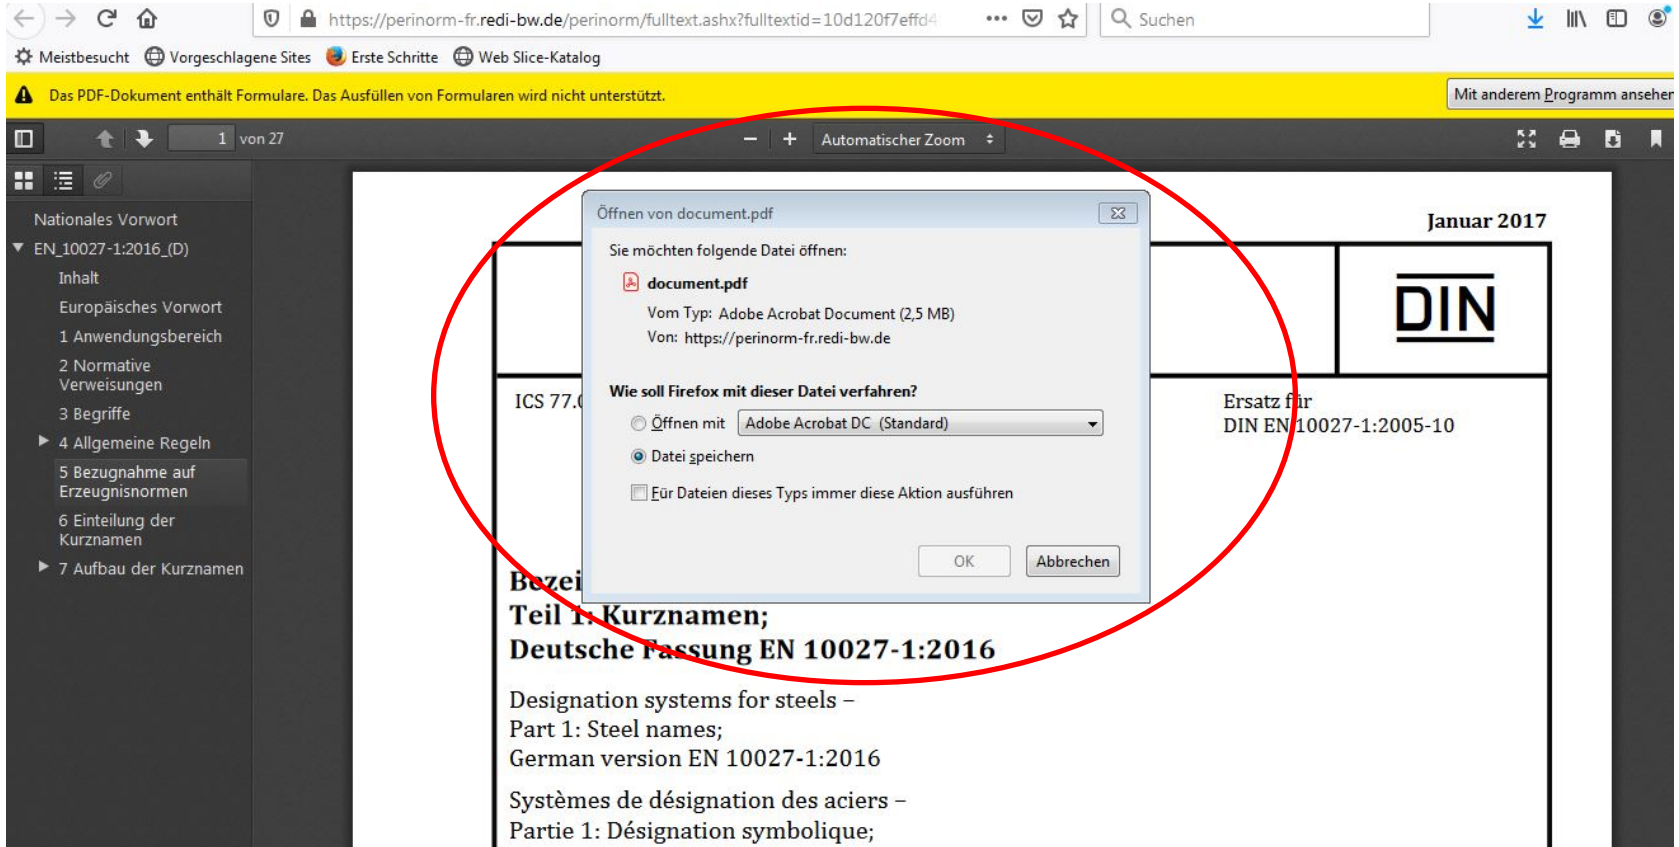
https://perinorm-fr.redi-bw.de/perinorm/fulltext.ashx?fulltextid=10d120f7effd4

Suchen

Meistbesucht Vorgeschlagene Sites Erste Schritte Web Slice-Katalog

Das PDF-Dokument enthält Formulare. Das Ausfüllen von Formularen wird nicht unterstützt.

Mit anderem Programm ansehen

1 von 27

Automatischer Zoom

Nationales Vorwort
EN_10027-1:2016_(D)
Inhalt
Europäisches Vorwort
1 Anwendungsbereich
2 Normative Verweisungen
3 Begriffe
4 Allgemeine Regeln
5 Bezugnahme auf Erzeugnisnormen
6 Einteilung der Kurznamen
7 Aufbau der Kurznamen

Januar 2017

DIN

ICS 77.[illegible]

Ersatz für DIN EN 10027-1:2005-10

Öffnen von document.pdf

Sie möchten folgende Datei öffnen:

document.pdf

Vom Typ: Adobe Acrobat Document (2,5 MB)
Von: https://perinorm-fr.redi-bw.de

Wie soll Firefox mit dieser Datei verfahren?

Öffnen mit Adobe Acrobat DC (Standard)

Datei speichern

Für Dateien dieses Typs immer diese Aktion ausführen

OK Abbrechen

Bezei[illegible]
Teil 1: Kurznamen;
Deutsche Fassung EN 10027-1:2016

Designation systems for steels –
Part 1: Steel names;
German version EN 10027-1:2016

Systèmes de désignation des aciers –
Partie 1: Désignation symbolique;